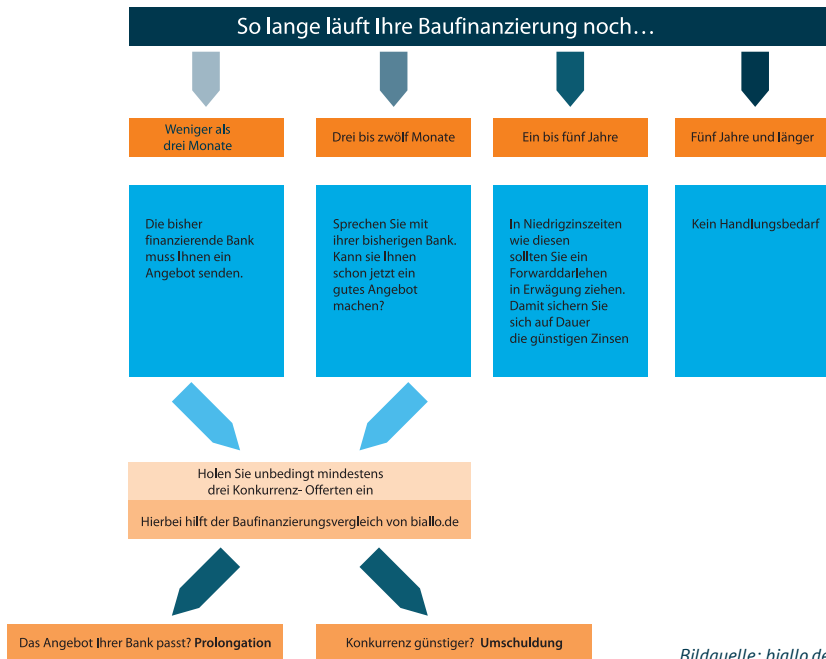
So lange läuft Ihre Baufinanzierung noch…

Weniger als drei Monate

Drei bis zwölf Monate

Ein bis fünf Jahre

Fünf Jahre und länger

Die bisher finanzierende Bank muss Ihnen ein Angebot senden.

Sprechen Sie mit ihrer bisherigen Bank. Kann sie Ihnen schon jetzt ein gutes Angebot machen?

In Niedrigzinszeiten wie diesen sollten Sie ein Forwarddarlehen in Erwägung ziehen. Damit sichern Sie sich auf Dauer die günstigen Zinsen

Kein Handlungsbedarf

Holen Sie unbedingt mindestens drei Konkurrenz- Offerten ein

Hierbei hilft der Baufinanzierungsvergleich von biallo.de

Das Angebot Ihrer Bank passt? **Prolongation**

Konkurrenz günstiger? **Umschuldung**

Bildquelle: biallo.de